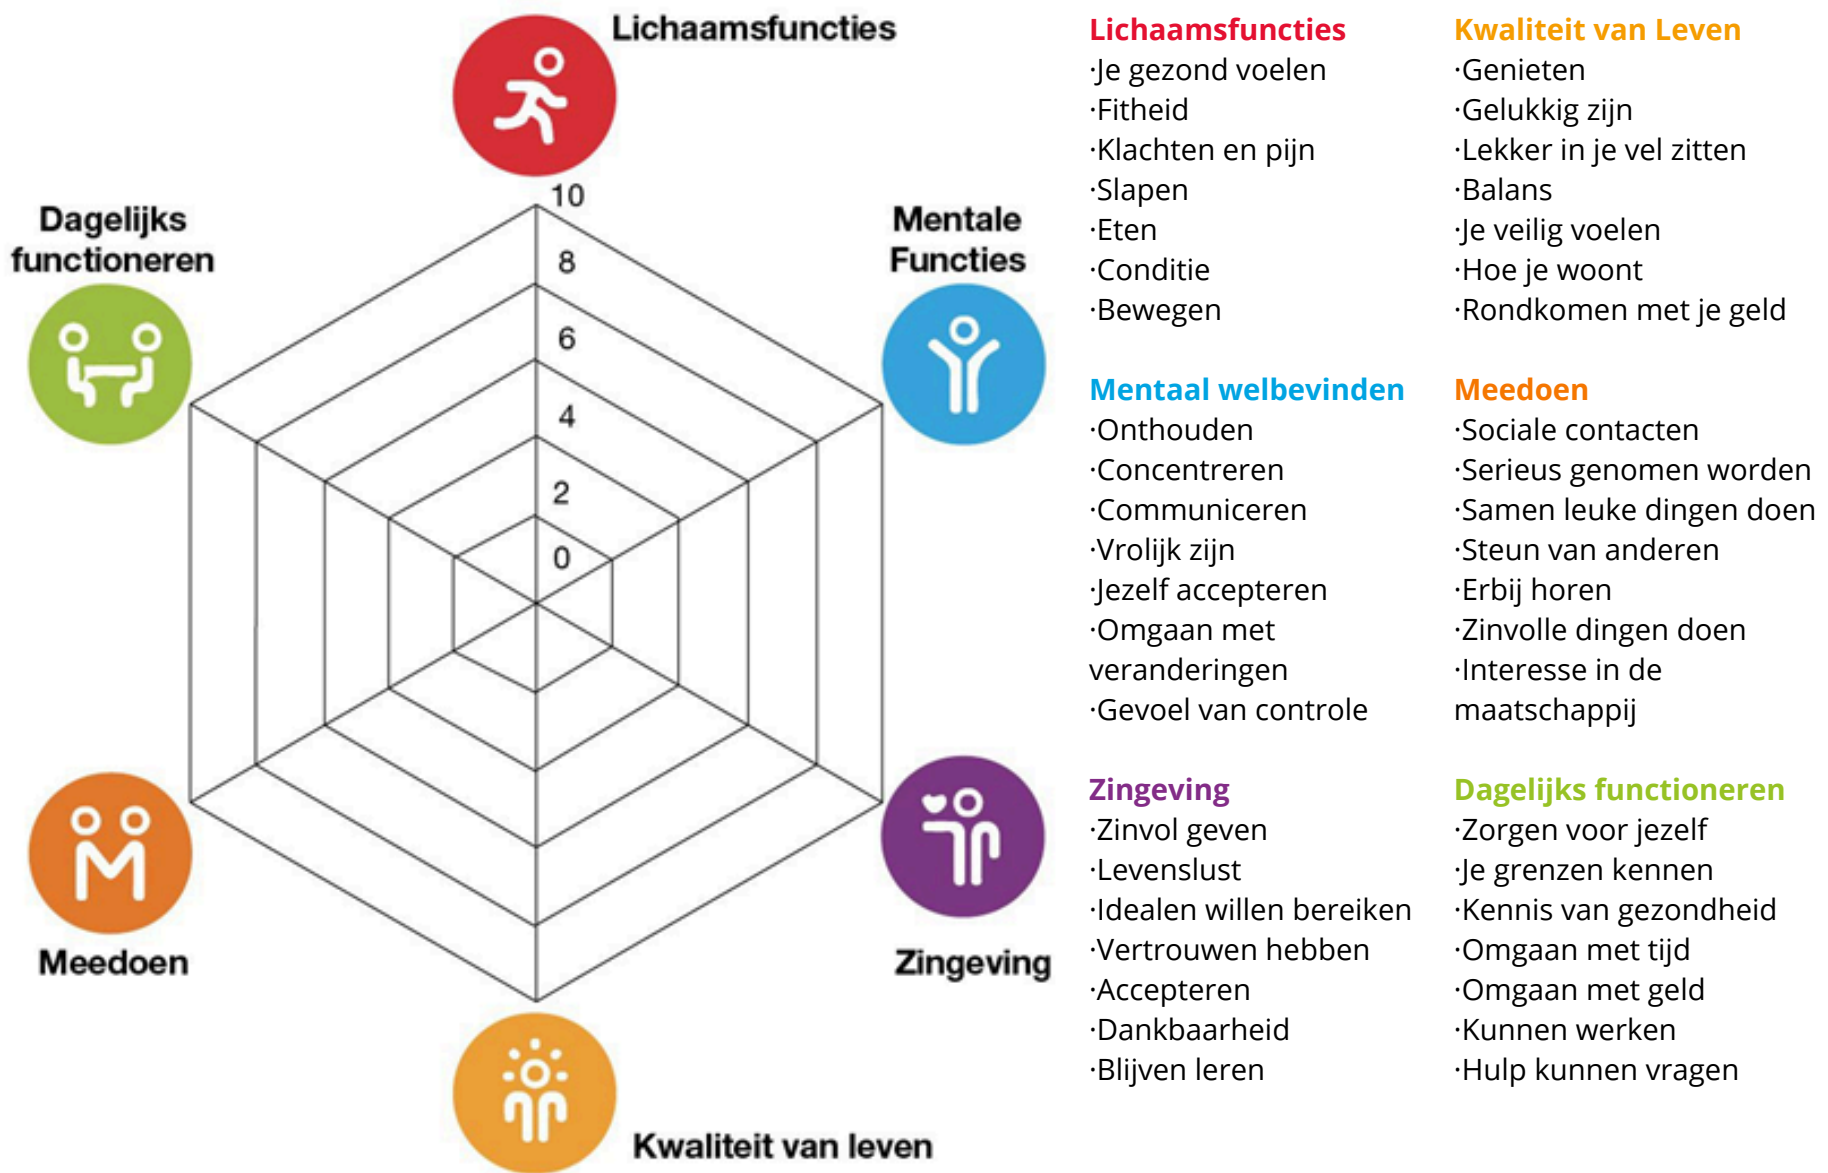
Lichaamsfuncties

Dagelijks functioneren

Mentale Functies

10
8
6
4
2
0

Meedoen

Zingeving

Kwaliteit van leven

Lichaamsfuncties
·Je gezond voelen
·Fitheid
·Klachten en pijn
·Slapen
·Eten
·Conditie
·Bewegen

Mentaal welbevinden
·Onthouden
·Concentreren
·Communiceren
·Vrolijk zijn
·Jezelf accepteren
·Omgaan met veranderingen
·Gevoel van controle

Zingeving
·Zinvol geven
·Levenslust
·Idealen willen bereiken
·Vertrouwen hebben
·Accepteren
·Dankbaarheid
·Blijven leren

Kwaliteit van Leven
·Genieten
·Gelukkig zijn
·Lekker in je vel zitten
·Balans
·Je veilig voelen
·Hoe je woont
·Rondkomen met je geld

Meedoen
·Sociale contacten
·Serieus genomen worden
·Samen leuke dingen doen
·Steun van anderen
·Erbij horen
·Zinvolle dingen doen
·Interesse in de maatschappij

Dagelijks functioneren
·Zorgen voor jezelf
·Je grenzen kennen
·Kennis van gezondheid
·Omgaan met tijd
·Omgaan met geld
·Kunnen werken
·Hulp kunnen vragen